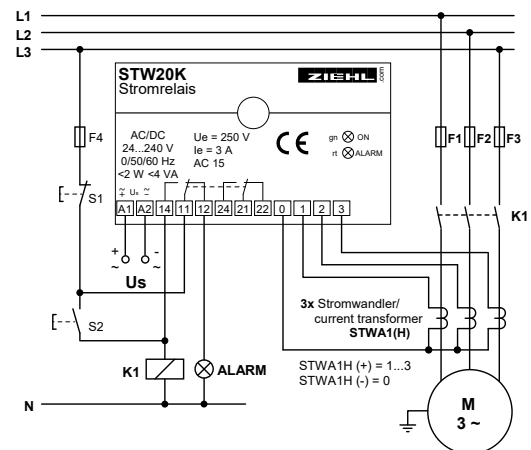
L1
L2
L3

STW20K
Stromrelais

ZIEHL .com

AC/DC
24...240 V
0/50/60 Hz
<2 W <4 VA

Ue = 250 V
Ie = 3 A
AC 15

CE

gn ON
rt ALARM

F4
S1

A1 A2 14 11 12 24 21 22 0 1 2 3

+ -
~ ~
Us

S2

K1
ALARM

N

F1 F2 F3
K1

3x Stromwandler/
current transformer
STWA1(H)

STWA1H (+) = 1...3
STWA1H (-) = 0

M
3 ~